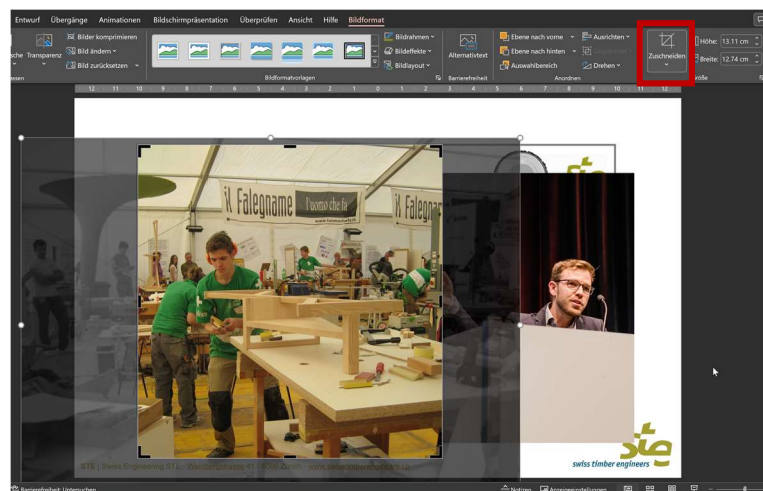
Entwurf Übergänge Animationen Bildschirmpräsentation Überprüfen Ansicht Hilfe Bildformat

sche Transparenz
Bilder komprimieren
Bild ändern
Bild zurücksetzen
assen

Bildformatvorlagen

Bildrahmen
Bildeffekte
Bildlayout

Alternativtext
Barrierefreiheit

Ebene nach vorne
Ebene nach hinten
Auswahlbereich
Ausrichten
Drehen
Anordnen

Zuschneiden

Höhe: 13.11 cm
Breite: 12.74 cm
öße

12 11 10 9 8 7 6 5 4 3 2 1 0 1 2 3 4 5 6 7 8 9 10 11 12

il Falegname l'uomo che fa
il Falegna

swiss timber engineers

STE | Swiss Engineering STV · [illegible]

Barrierefreiheit: Untersuchen
Notizen Anzeigeeinstellungen